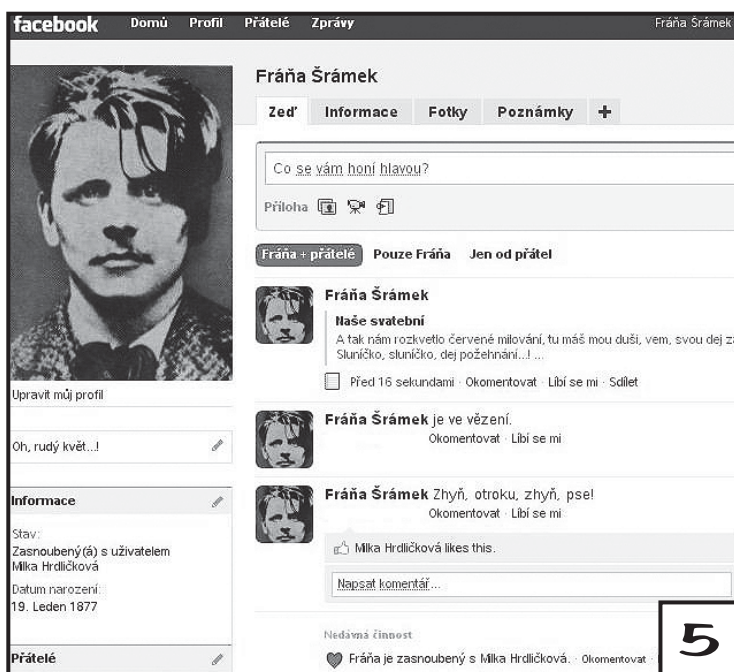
facebook Domů Profil Přátelé Zprávy Fráňa Šrámek

Fráňa Šrámek

Zeď Informace Fotky Poznámky +

Co se vám honí hlavou?

Příloha

Fráňa + přátelé Pouze Fráňa Jen od přátel

Fráňa Šrámek
Naše svatební
A tak nám rozkvetlo červené milování, tu máš mou duši, vem, svou dej z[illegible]
Sluníčko, sluníčko, dej požehnání...! ...
Před 16 sekundami · Okomentovat · Líbí se mi · Sdílet

Fráňa Šrámek je ve vězení.
Okomentovat · Líbí se mi

Fráňa Šrámek Zhyň, otroku, zhyň, pse!
Okomentovat · Líbí se mi

Milka Hrdličková likes this.

Napsat komentář...

Upravit můj profil

Oh, rudý květ...!

Informace

Stav:
Zasnoubený(á) s uživatelem Milka Hrdličková

Datum narození:
19. Leden 1877

Přátelé

Nedávná činnost

Fráňa je zasnoubený s Milka Hrdličková. · Okomentovat · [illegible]

5